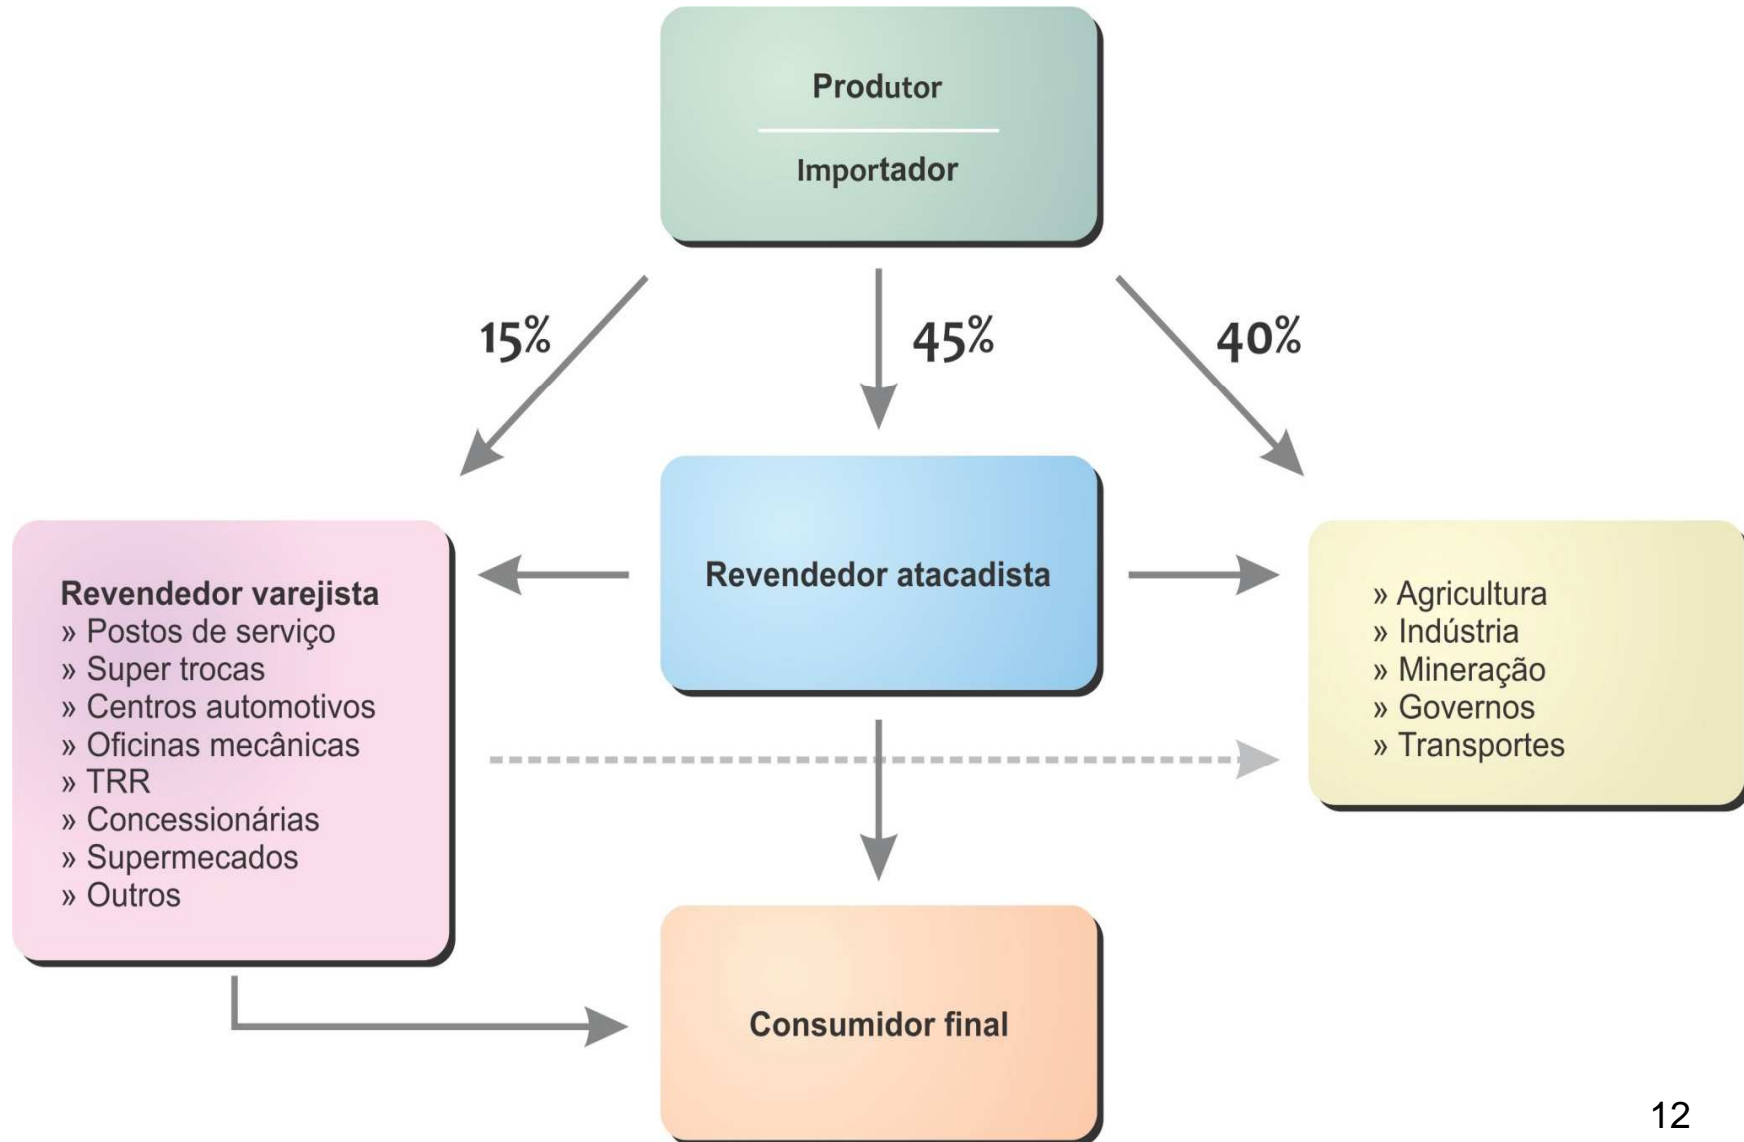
Produtor

Importador

15%

45%

40%

Revendedor varejista
» Postos de serviço
» Super trocas
» Centros automotivos
» Oficinas mecânicas
» TRR
» Concessionárias
» Supermecados
» Outros

Revendedor atacadista

» Agricultura
» Indústria
» Mineração
» Governos
» Transportes

Consumidor final

12